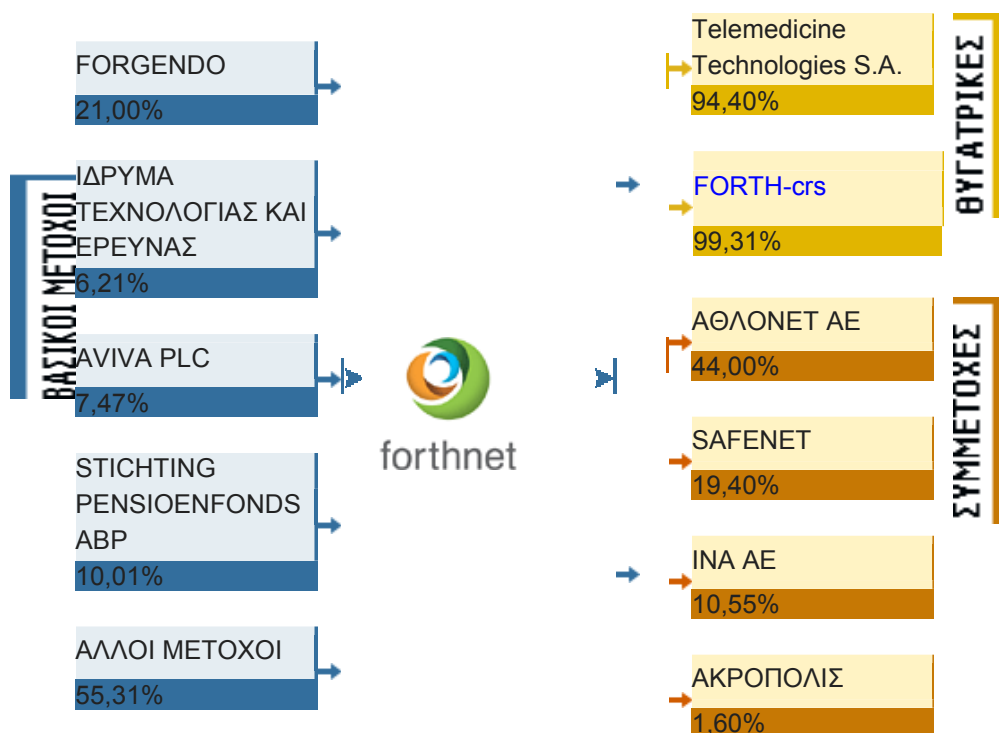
ΒΑΣΙΚΟΙ ΜΕΤΟΧΟΙ

FORGENDO
21,00%

ΙΔΡΥΜΑ ΤΕΧΝΟΛΟΓΙΑΣ ΚΑΙ ΕΡΕΥΝΑΣ
6,21%

AVIVA PLC
7,47%

STICHTING PENSIOENFONDS ABP
10,01%

ΑΛΛΟΙ ΜΕΤΟΧΟΙ
55,31%

forthnet

ΘΥΓΑΤΡΙΚΕΣ

Telemedicine Technologies S.A.
94,40%

FORTH-crs
99,31%

ΣΥΜΜΕΤΟΧΕΣ

ΑΘΛΟΝΕΤ ΑΕ
44,00%

SAFENET
19,40%

ΙΝΑ ΑΕ
10,55%

ΑΚΡΟΠΟΛΙΣ
1,60%